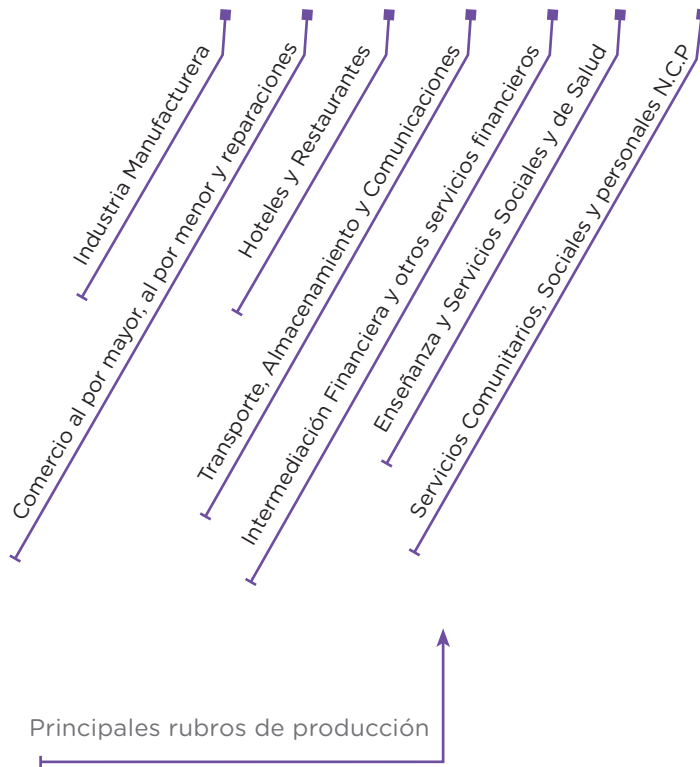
Industria Manufacturera

Comercio al por mayor, al por menor y reparaciones

Hoteles y Restaurantes

Transporte, Almacenamiento y Comunicaciones

Intermediación Financiera y otros servicios financieros

Enseñanza y Servicios Sociales y de Salud

Servicios Comunitarios, Sociales y personales N.C.P

Principales rubros de producción